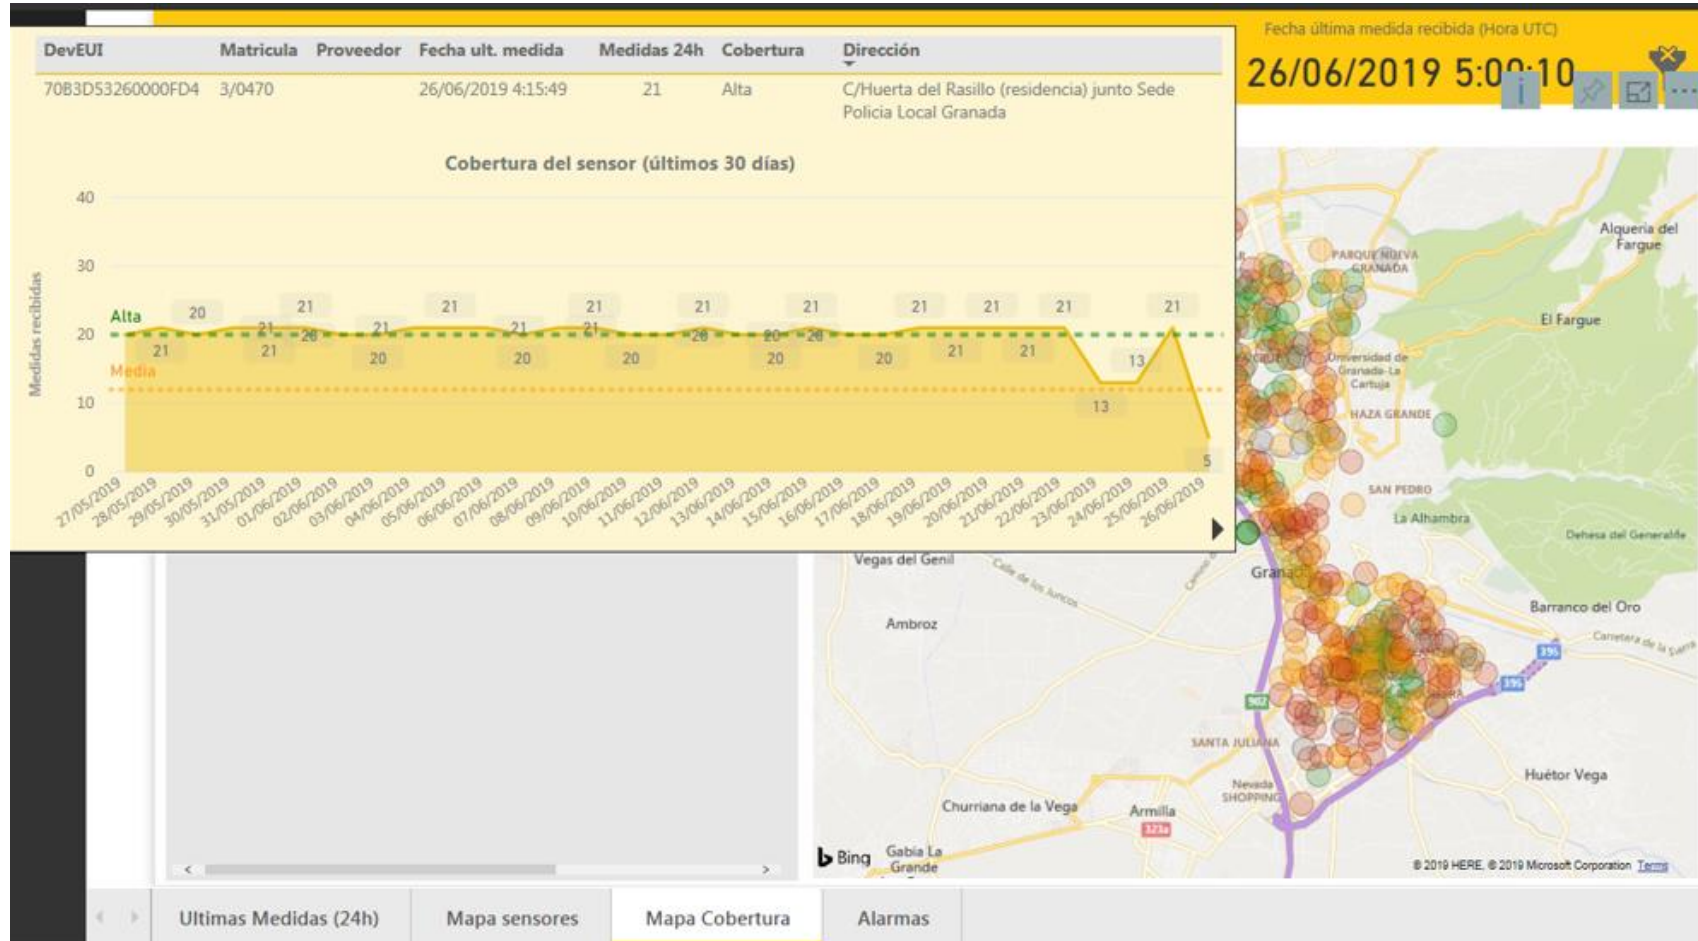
| DevEUI | Matricula | Proveedor | Fecha ult. medida | Medidas 24h | Cobertura | Dirección |
|---|---|---|---|---|---|---|
| 70B3D53260000FD4 | 3/0470 | | 26/06/2019 4:15:49 | 21 | Alta | C/Huerta del Rasillo (residencia) junto Sede Policia Local Granada |

Fecha última medida recibida (Hora UTC)

26/06/2019 5:0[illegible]10

Cobertura del sensor (últimos 30 días)

Medidas recibidas

40
30
20
10
0

Alta
Media

20 21 21 21 21 20 21 20 20 21 20 21 21 20 21 20 20 21 20 21 20 20 21 21 21 21 21 13 13 21 5

27/05/2019 28/05/2019 29/05/2019 30/05/2019 31/05/2019 01/06/2019 02/06/2019 03/06/2019 04/06/2019 05/06/2019 06/06/2019 07/06/2019 08/06/2019 09/06/2019 10/06/2019 11/06/2019 12/06/2019 13/06/2019 14/06/2019 15/06/2019 16/06/2019 17/06/2019 18/06/2019 19/06/2019 20/06/2019 21/06/2019 22/06/2019 23/06/2019 24/06/2019 25/06/2019 26/06/2019

Alqueria del Fargue
PARQUE NUEVA GRANADA
El Fargue
Universidad de Granada-La Cartuja
HAZA GRANDE
SAN PEDRO
La Alhambra
Dehesa del Generalife
Vegas del Genil
Calle de los Juncos
Granada
Barranco del Oro
Carretera de la Sierra
Ambroz
SANTA JULIANA
Huétor Vega
Nevada SHOPPING
Churriana de la Vega
Armilla
Gabia La Grande
Bing
© 2019 HERE, © 2019 Microsoft Corporation Terms

Ultimas Medidas (24h)
Mapa sensores
Mapa Cobertura
Alarmas